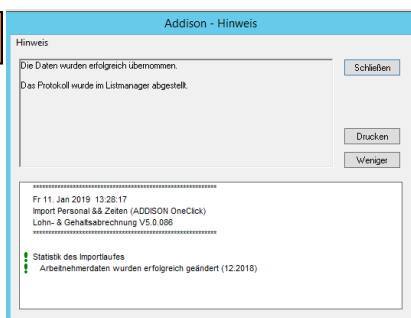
Addison - Hinweis

Hinweis

Die Daten wurden erfolgreich übernommen.

Das Protokoll wurde im Listmanager abgestellt.

Schließen

Drucken

Weniger

==========================================
Fr 11. Jan 2019 13:28:17
Import Personal && Zeiten (ADDISON OneClick)
Lohn- & Gehaltsabrechnung V5.0.086
==========================================

Statistik des Importlaufes
Arbeitnehmerdaten wurden erfolgreich geändert (12.2018)